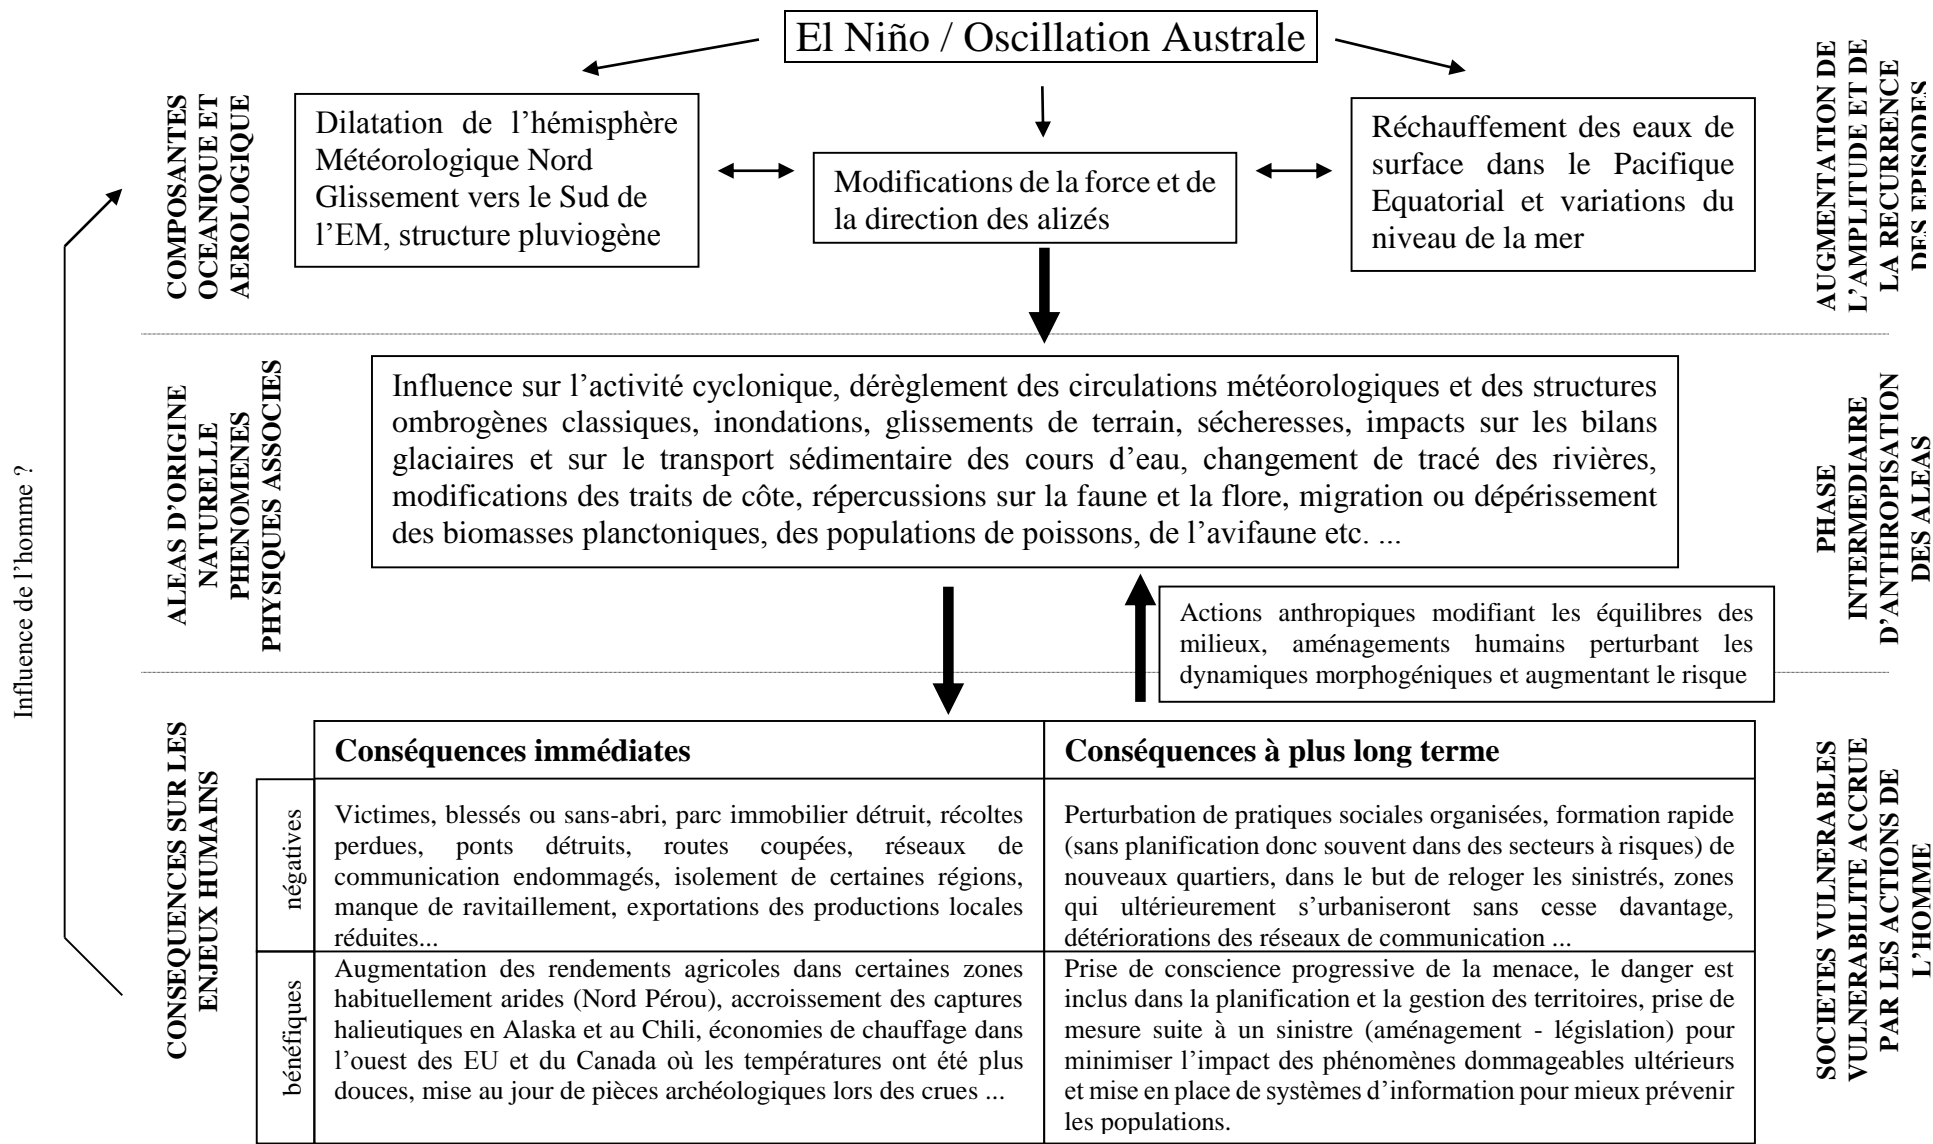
El Niño / Oscillation Australe

COMPOSANTES OCEANIQUE ET AEROLOGIQUE

Dilatation de l'hémisphère Météorologique Nord Glissement vers le Sud de l'EM, structure pluviogène

Modifications de la force et de la direction des alizés

Réchauffement des eaux de surface dans le Pacifique Equatorial et variations du niveau de la mer

AUGMENTATION DE L'AMPLITUDE ET DE LA RECURRENCE DES EPISODES

ALEAS D'ORIGINE NATURELLE PHENOMENES PHYSIQUES ASSOCIES

Influence sur l'activité cyclonique, dérèglement des circulations météorologiques et des structures ombrogènes classiques, inondations, glissements de terrain, sécheresses, impacts sur les bilans glaciaires et sur le transport sédimentaire des cours d'eau, changement de tracé des rivières, modifications des traits de côte, répercussions sur la faune et la flore, migration ou dépérissement des biomasses planctoniques, des populations de poissons, de l'avifaune etc. ...

PHASE INTERMEDIAIRE D'ANTHROPISATION DES ALEAS

Actions anthropiques modifiant les équilibres des milieux, aménagements humains perturbant les dynamiques morphogéniques et augmentant le risque

Influence de l'homme ?

CONSEQUENCES SUR LES ENJEUX HUMAINS

| | Conséquences immédiates | Conséquences à plus long terme |
|---|---|---|
| négatives | Victimes, blessés ou sans-abri, parc immobilier détruit, récoltes perdues, ponts détruits, routes coupées, réseaux de communication endommagés, isolement de certaines régions, manque de ravitaillement, exportations des productions locales réduites... | Perturbation de pratiques sociales organisées, formation rapide (sans planification donc souvent dans des secteurs à risques) de nouveaux quartiers, dans le but de reloger les sinistrés, zones qui ultérieurement s'urbaniseront sans cesse davantage, détériorations des réseaux de communication ... |
| bénéfiques | Augmentation des rendements agricoles dans certaines zones habituellement arides (Nord Pérou), accroissement des captures halieutiques en Alaska et au Chili, économies de chauffage dans l'ouest des EU et du Canada où les températures ont été plus douces, mise au jour de pièces archéologiques lors des crues ... | Prise de conscience progressive de la menace, le danger est inclus dans la planification et la gestion des territoires, prise de mesure suite à un sinistre (aménagement - législation) pour minimiser l'impact des phénomènes dommageables ultérieurs et mise en place de systèmes d'information pour mieux prévenir les populations. |

SOCIETES VULNERABLES VULNERABILITE ACCRUE PAR LES ACTIONS DE L'HOMME